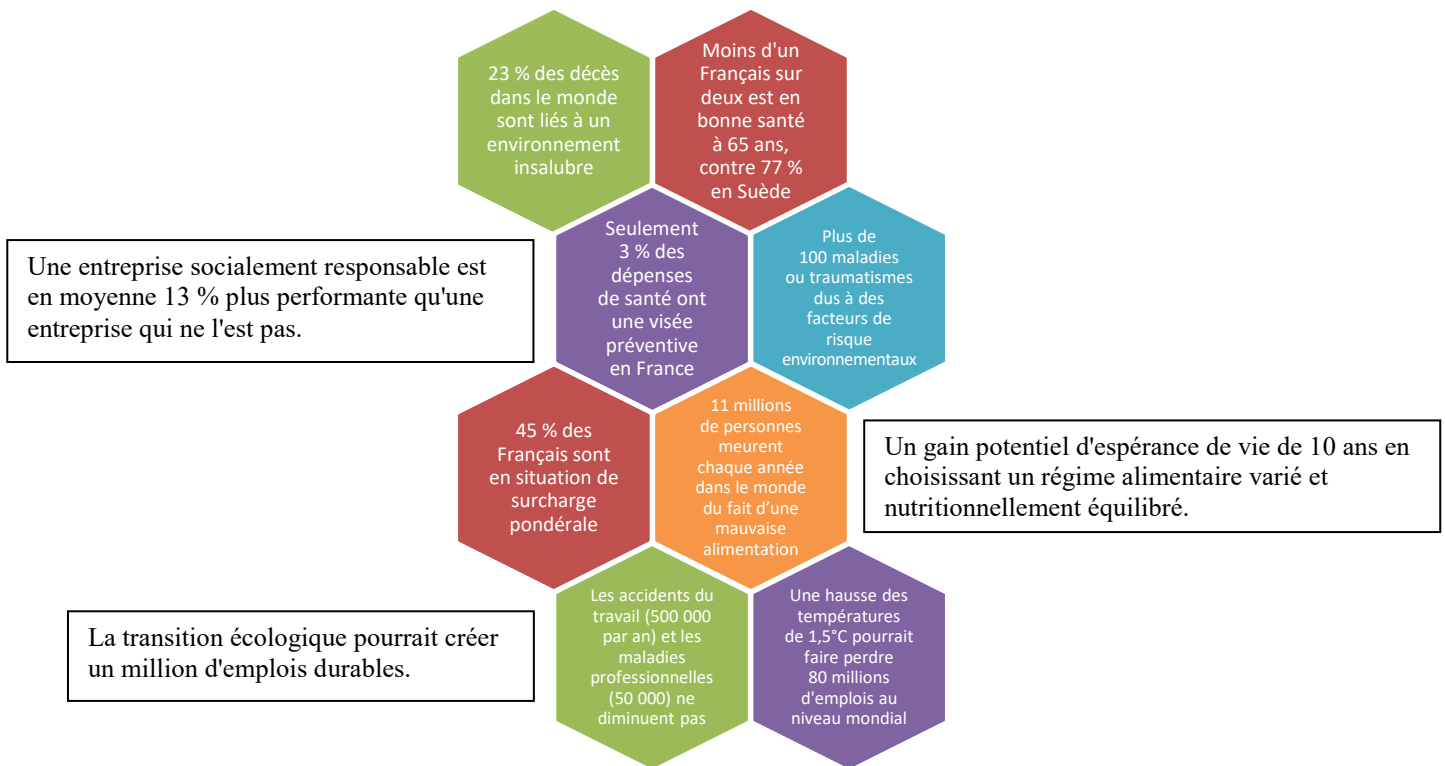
23 % des décès dans le monde sont liés à un environnement insalubre

Moins d'un Français sur deux est en bonne santé à 65 ans, contre 77 % en Suède

Une entreprise socialement responsable est en moyenne 13 % plus performante qu'une entreprise qui ne l'est pas.

Seulement 3 % des dépenses de santé ont une visée préventive en France

Plus de 100 maladies ou traumatismes dus à des facteurs de risque environnementaux

45 % des Français sont en situation de surcharge pondérale

11 millions de personnes meurent chaque année dans le monde du fait d'une mauvaise alimentation

Un gain potentiel d'espérance de vie de 10 ans en choisissant un régime alimentaire varié et nutritionnellement équilibré.

La transition écologique pourrait créer un million d'emplois durables.

Les accidents du travail (500 000 par an) et les maladies professionnelles (50 000) ne diminuent pas

Une hausse des températures de 1,5°C pourrait faire perdre 80 millions d'emplois au niveau mondial